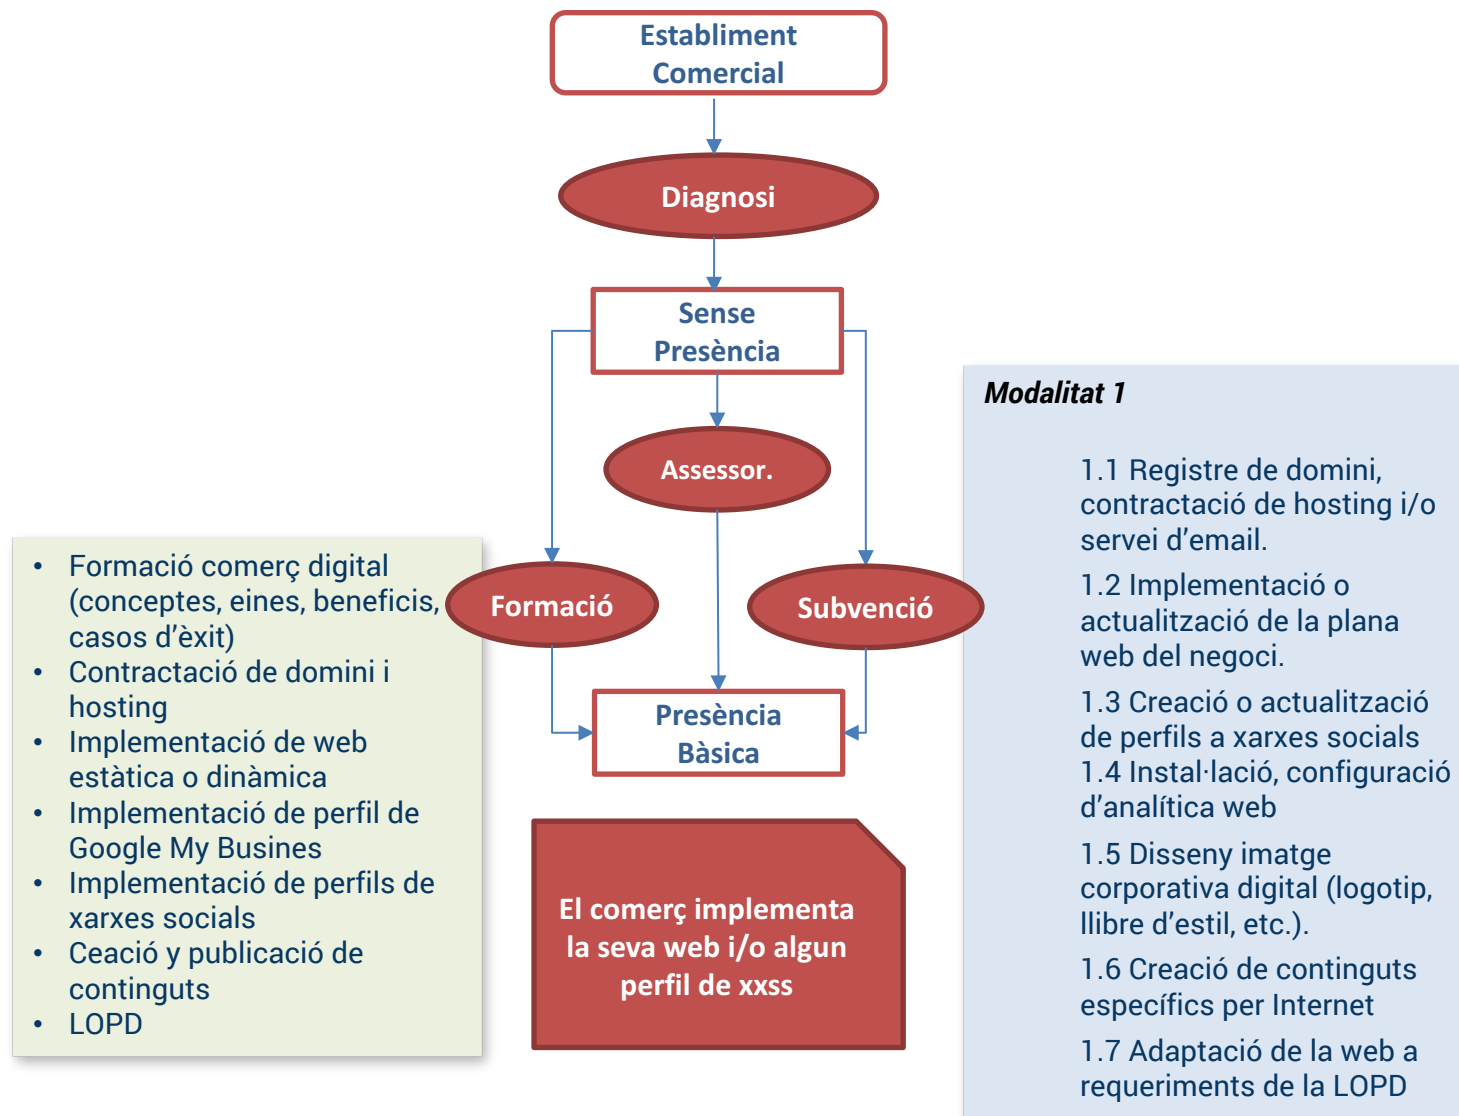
Establiment Comercial

Diagnosi

Sense Presència

Assessor.

Formació

Subvenció

Presència Bàsica

El comerç implementa la seva web i/o algun perfil de xxss

- Formació comerç digital (conceptes, eines, beneficis, casos d'èxit)
- Contractació de domini i hosting
- Implementació de web estàtica o dinàmica
- Implementació de perfil de Google My Busines
- Implementació de perfils de xarxes socials
- Ceació y publicació de continguts
- LOPD

Modalitat 1

1.1 Registre de domini, contractació de hosting i/o servei d'email.

1.2 Implementació o actualització de la plana web del negoci.

1.3 Creació o actualització de perfils a xarxes socials

1.4 Instal·lació, configuració d'analítica web

1.5 Disseny imatge corporativa digital (logotip, llibre d'estil, etc.).

1.6 Creació de continguts específics per Internet

1.7 Adaptació de la web a requeriments de la LOPD